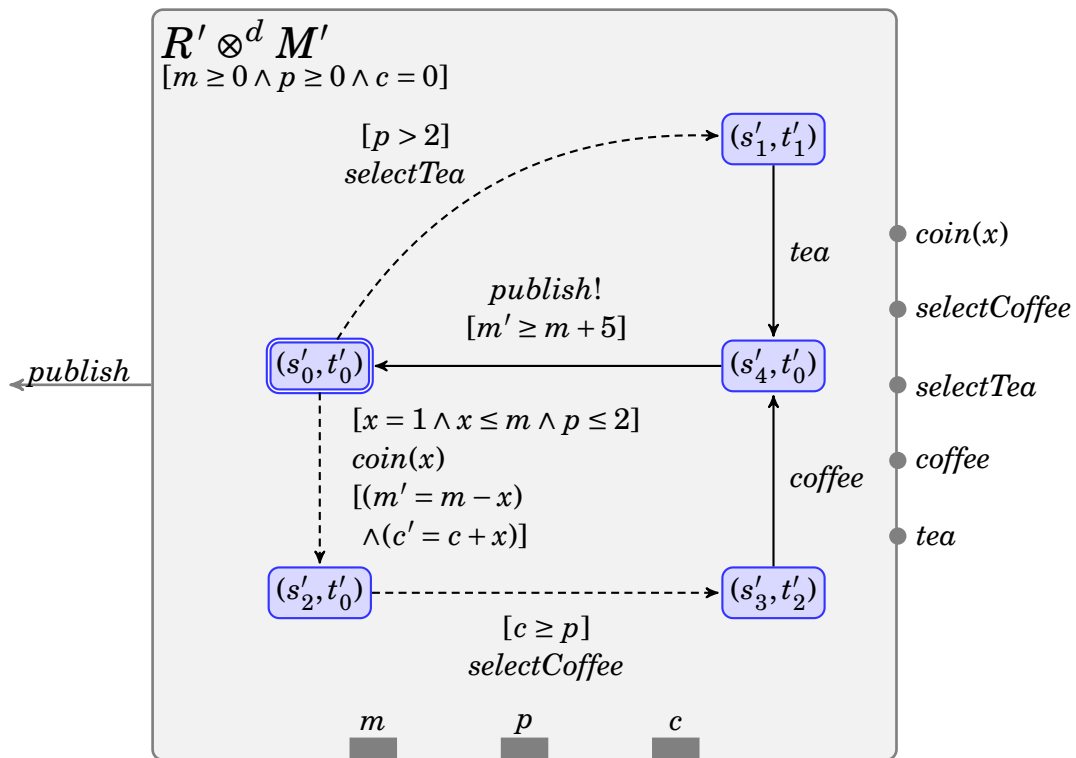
$R' \otimes^d M'$
$[m \geq 0 \wedge p \geq 0 \wedge c = 0]$

$[p > 2]$
$selectTea$

$(s'_1, t'_1)$

$tea$

$coin(x)$
$selectCoffee$
$selectTea$
$coffee$
$tea$

$publish!$
$[m' \geq m + 5]$

$publish$

$(s'_0, t'_0)$

$(s'_4, t'_0)$

$[x = 1 \wedge x \leq m \wedge p \leq 2]$
$coin(x)$
$[(m' = m - x)$
$\wedge (c' = c + x)]$

$coffee$

$(s'_2, t'_0)$

$(s'_3, t'_2)$

$[c \geq p]$
$selectCoffee$

$m$ $p$ $c$